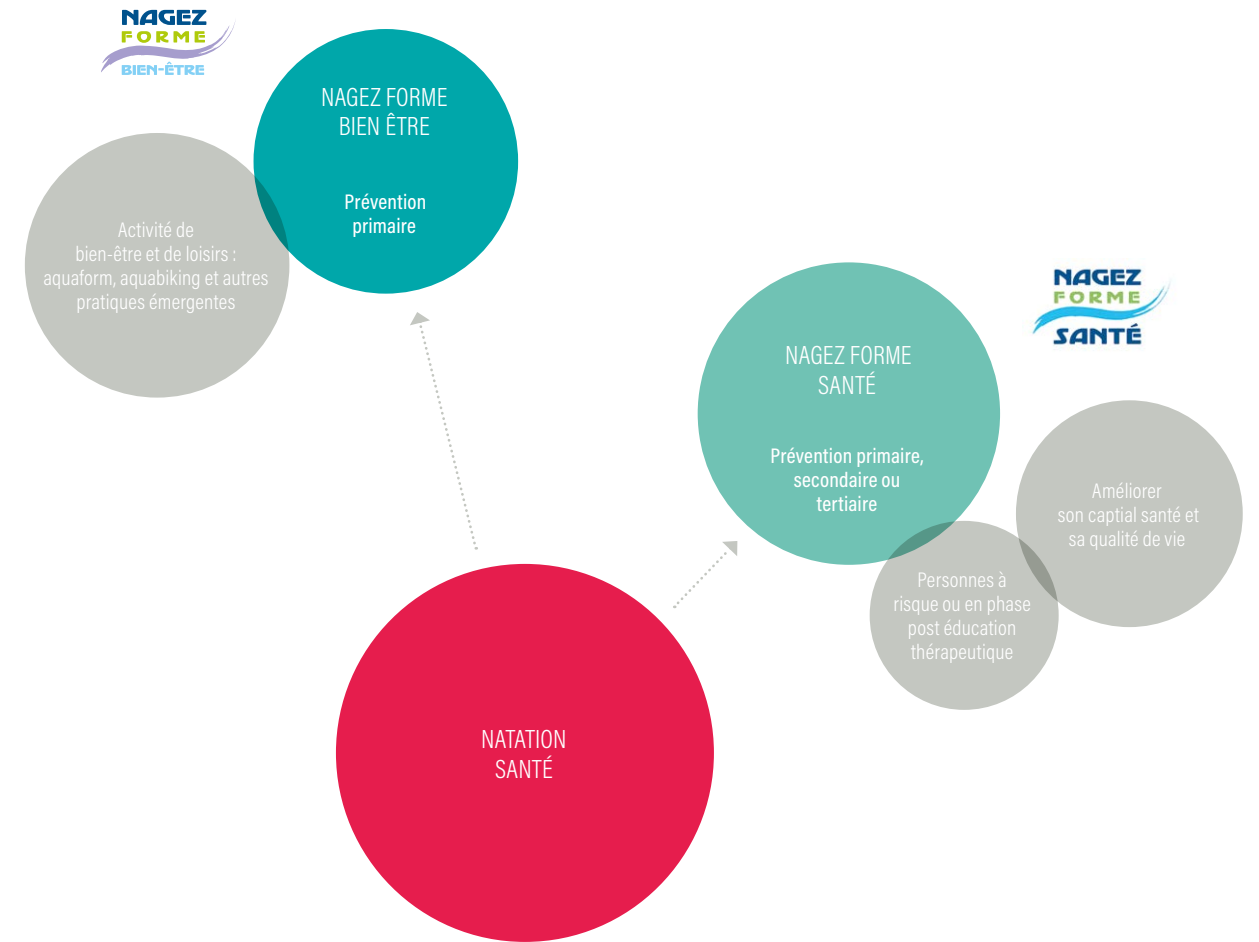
NAGEZ
FORME
BIEN-ÊTRE

NAGEZ FORME
BIEN ÊTRE

Prévention
primaire

Activité de
bien-être et de loisirs :
aquaform, aquabiking et autres
pratiques émergentes

NAGEZ
FORME
SANTÉ

NAGEZ FORME
SANTÉ

Prévention primaire,
secondaire ou
tertiaire

Améliorer
son captial santé et
sa qualité de vie

Personnes à
risque ou en phase
post éducation
thérapeutique

NATATION
SANTÉ